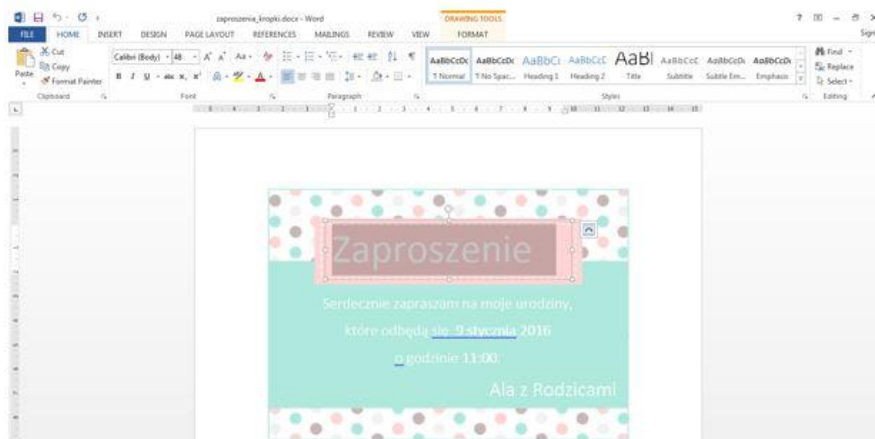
zaproszenia_kropki.docx - Word

DRAWING TOOLS

FILE HOME INSERT DESIGN PAGE LAYOUT REFERENCES MAILINGS REVIEW VIEW FORMAT

Sign

Cut
Copy
Format Painter
Paste

Clipboard

Calibri (Body) 48

Font

Paragraph

AaBbCcDc AaBbCcDc AaBbCc AaBbCcC AaB AaBbCcC AaBbCcDc AaBbCcDc

1 Normal 1 No Spac... Heading 1 Heading 2 Title Subtitle Subtle Em... Emphasis

Styles

Find
Replace
Select

Editing

Zaproszenie

Serdecznie zapraszam na moje urodziny,

które odbędą się 9 stycznia 2016

o godzinie 11:00.

Ala z Rodzicami